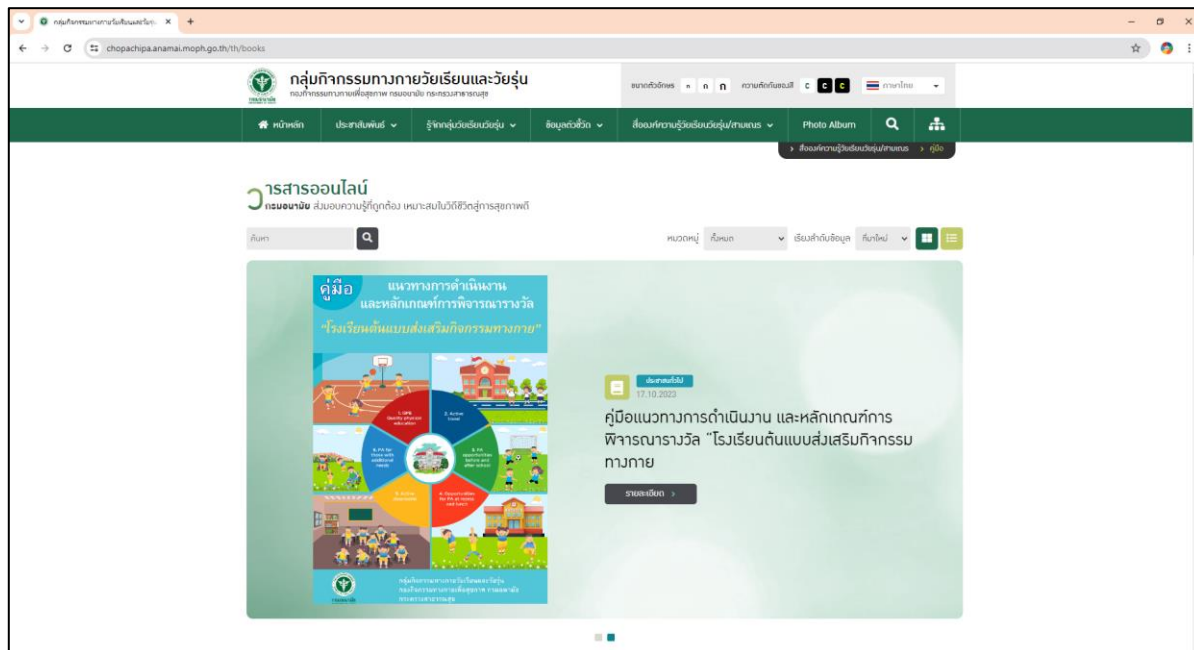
กลุ่มกิจกรรมทางกายวัยเรียนและวัยรุ่น ×

chopachipa.anamai.moph.go.th/th/books

กลุ่มกิจกรรมทางกายวัยเรียนและวัยรุ่น
กองกิจกรรมทางกายเพื่อสุขภาพ กรมอนามัย กระทรวงสาธารณสุข

ขนาดตัวอักษร ก ก ก ความคมชัดของสี C C C ภาษาไทย

หน้าหลัก ประชาสัมพันธ์ รู้จักกลุ่มวัยเรียนวัยรุ่น ข้อมูลตัวชี้วัด สื่อองค์ความรู้วัยเรียนวัยรุ่น/สามเณร Photo Album

› สื่อองค์ความรู้วัยเรียนวัยรุ่น/สามเณร › คู่มือ

วารสารออนไลน์
กรมอนามัย ส่งมอบความรู้ที่ถูกต้อง เหมาะสมในวิถีชีวิตสู่การสุขภาพดี

ค้นหา

หมวดหมู่ ทั้งหมด เรียงลำดับข้อมูล ที่มาใหม่

คู่มือ แนวทางการดำเนินงาน และหลักเกณฑ์การพิจารณารางวัล
"โรงเรียนต้นแบบส่งเสริมกิจกรรมทางกาย"

1. QPE Quality physical education
2. Active travel
3. PA opportunities before and after school
4. Opportunities for PA at recess and lunch
5. Active classroom
6. PA for those with additional needs

กลุ่มกิจกรรมทางกายวัยเรียนและวัยรุ่น
กองกิจกรรมทางกายเพื่อสุขภาพ กรมอนามัย
กระทรวงสาธารณสุข

ประชาสัมพันธ์
17.10.2023
คู่มือแนวทางการดำเนินงาน และหลักเกณฑ์การพิจารณารางวัล "โรงเรียนต้นแบบส่งเสริมกิจกรรมทางกาย

รายละเอียด ›